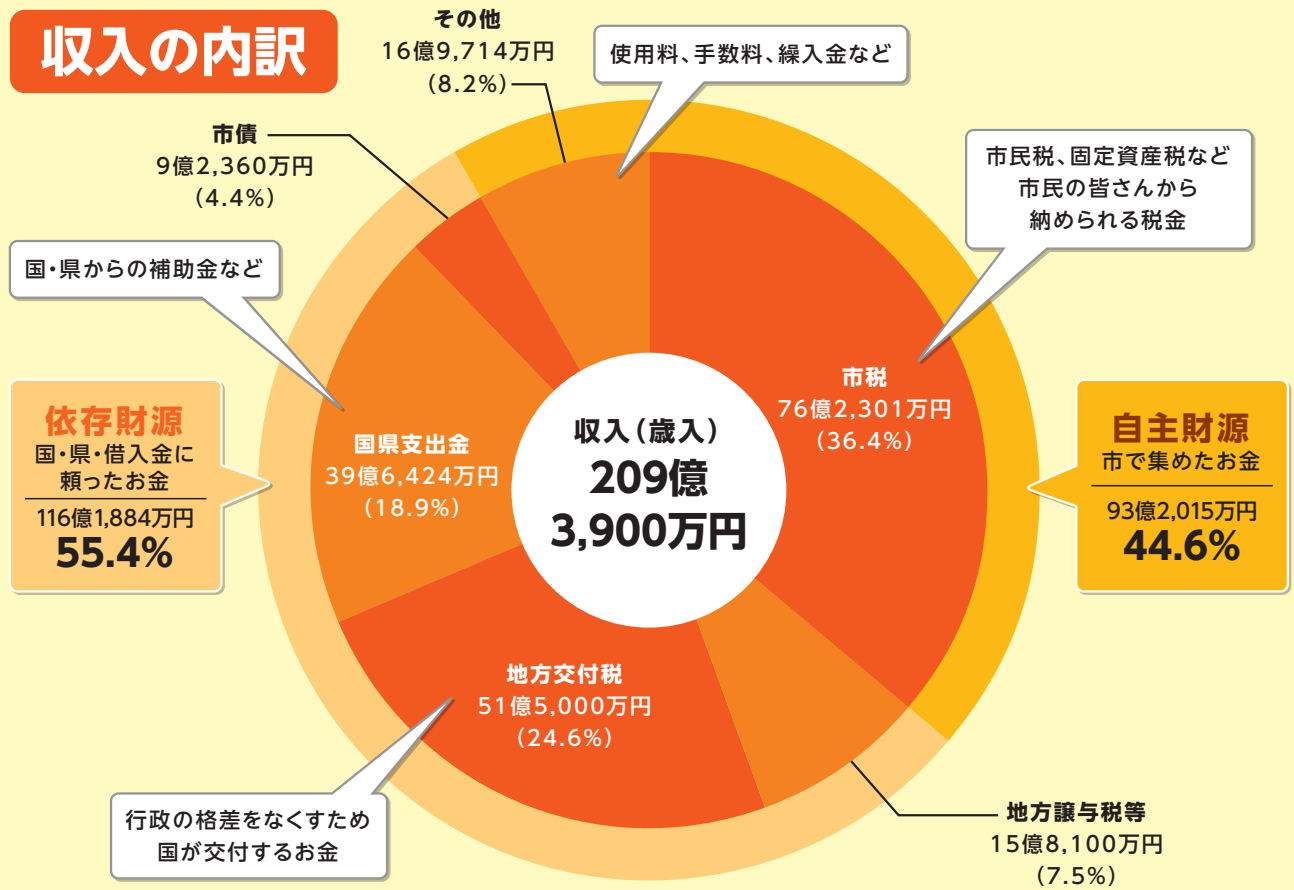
収入の内訳

その他
16億9,714万円
(8.2%)

使用料、手数料、繰入金など

市債
9億2,360万円
(4.4%)

市民税、固定資産税など
市民の皆さんから
納められる税金

国・県からの補助金など

市税
76億2,301万円
(36.4%)

依存財源
国・県・借入金に頼ったお金
116億1,884万円
55.4%

国県支出金
39億6,424万円
(18.9%)

収入(歳入)
209億
3,900万円

自主財源
市で集めたお金
93億2,015万円
44.6%

地方交付税
51億5,000万円
(24.6%)

行政の格差をなくすため
国が交付するお金

地方譲与税等
15億8,100万円
(7.5%)